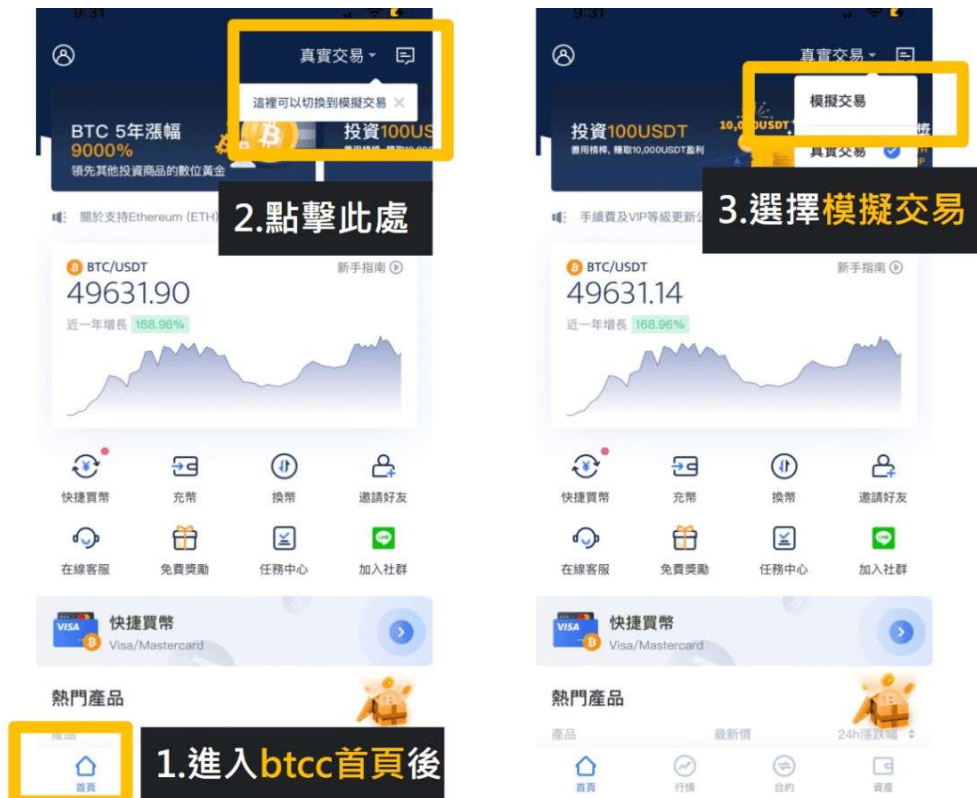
9:31

真實交易

這裡可以切換到模擬交易

BTC 5年漲幅
9000%
領先其他投資商品的數位黃金

投資100US

2.點擊此處

關於支持Ethereum (ETH)

BTC/USDT
新手指南
49631.90
近一年增長 168.96%

快捷買幣
充幣
換幣
邀請好友
在線客服
免費獎勵
任務中心
加入社群

VISA
快捷買幣
Visa/Mastercard

熱門產品
產品

首頁

1.進入btcc首頁後

9:31

真實交易

模擬交易
真實交易

投資100USDT
善用槓桿, 賺取10,000USDT盈利

10,000USDT

3.選擇模擬交易

手續費及VIP等級更新

BTC/USDT
新手指南
49631.14
近一年增長 168.96%

快捷買幣
充幣
換幣
邀請好友
在線客服
免費獎勵
任務中心
加入社群

VISA
快捷買幣
Visa/Mastercard

熱門產品
產品
最新價
24h漲跌幅

首頁
行情
合約
資產